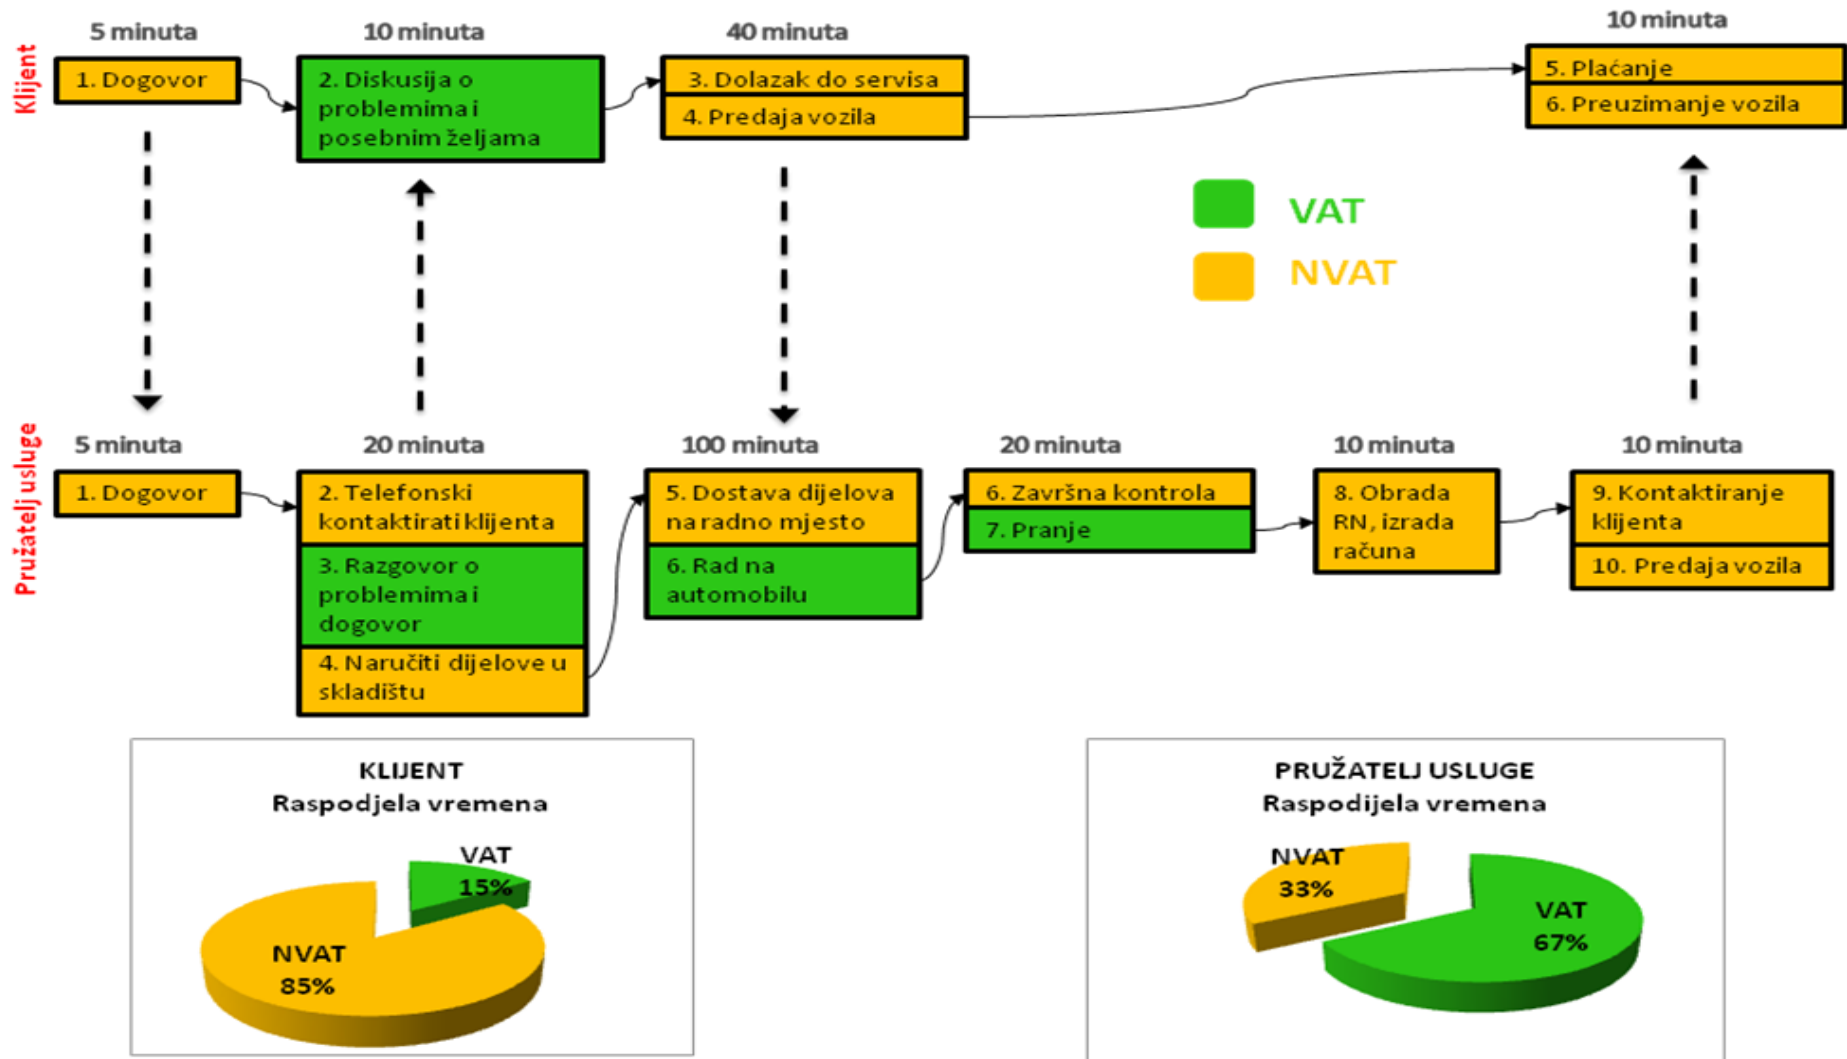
Klijent

5 minuta
1. Dogovor

10 minuta
2. Diskusija o problemima i posebnim željama

40 minuta
3. Dolazak do servisa
4. Predaja vozila

10 minuta
5. Plaćanje
6. Preuzimanje vozila

VAT
NVAT

Pružatelj usluge

5 minuta
1. Dogovor

20 minuta
2. Telefonski kontaktirati klijenta
3. Razgovor o problemima i dogovor
4. Naručiti dijelove u skladištu

100 minuta
5. Dostava dijelova na radno mjesto
6. Rad na automobilu

20 minuta
6. Završna kontrola
7. Pranje

10 minuta
8. Obrada RN, izrada računa

10 minuta
9. Kontaktiranje klijenta
10. Predaja vozila

KLIJENT
Raspodjela vremena
VAT 15%
NVAT 85%

PRUŽATELJ USLUGE
Raspodijela vremena
NVAT 33%
VAT 67%